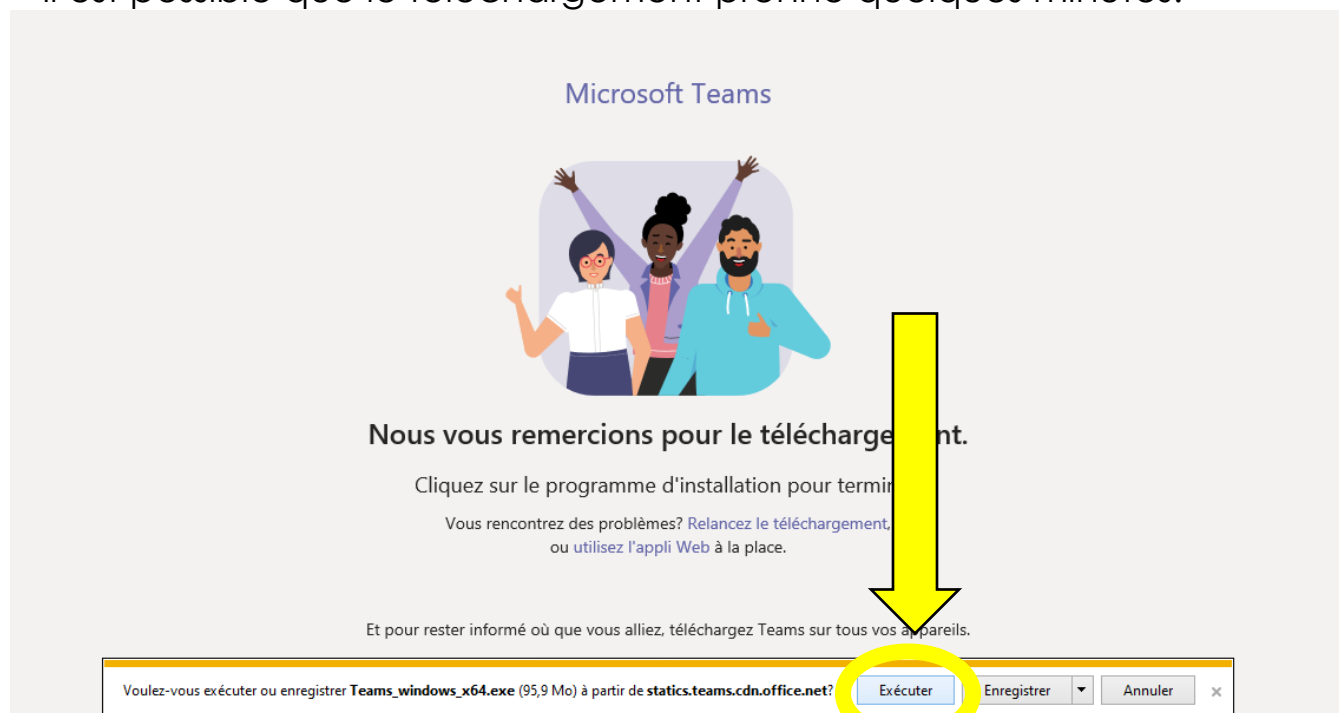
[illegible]

Microsoft Teams

Nous vous remercions pour le télécharge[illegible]nt.

Cliquez sur le programme d'installation pour termi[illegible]

Vous rencontrez des problèmes? Relancez le téléchargement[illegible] ou utilisez l'appli Web à la place.

Et pour rester informé où que vous alliez, téléchargez Teams sur tous vos appareils.

Voulez-vous exécuter ou enregistrer Teams_windows_x64.exe (95,9 Mo) à partir de statics.teams.cdn.office.net?

Exécuter

Enregistrer

Annuler

×